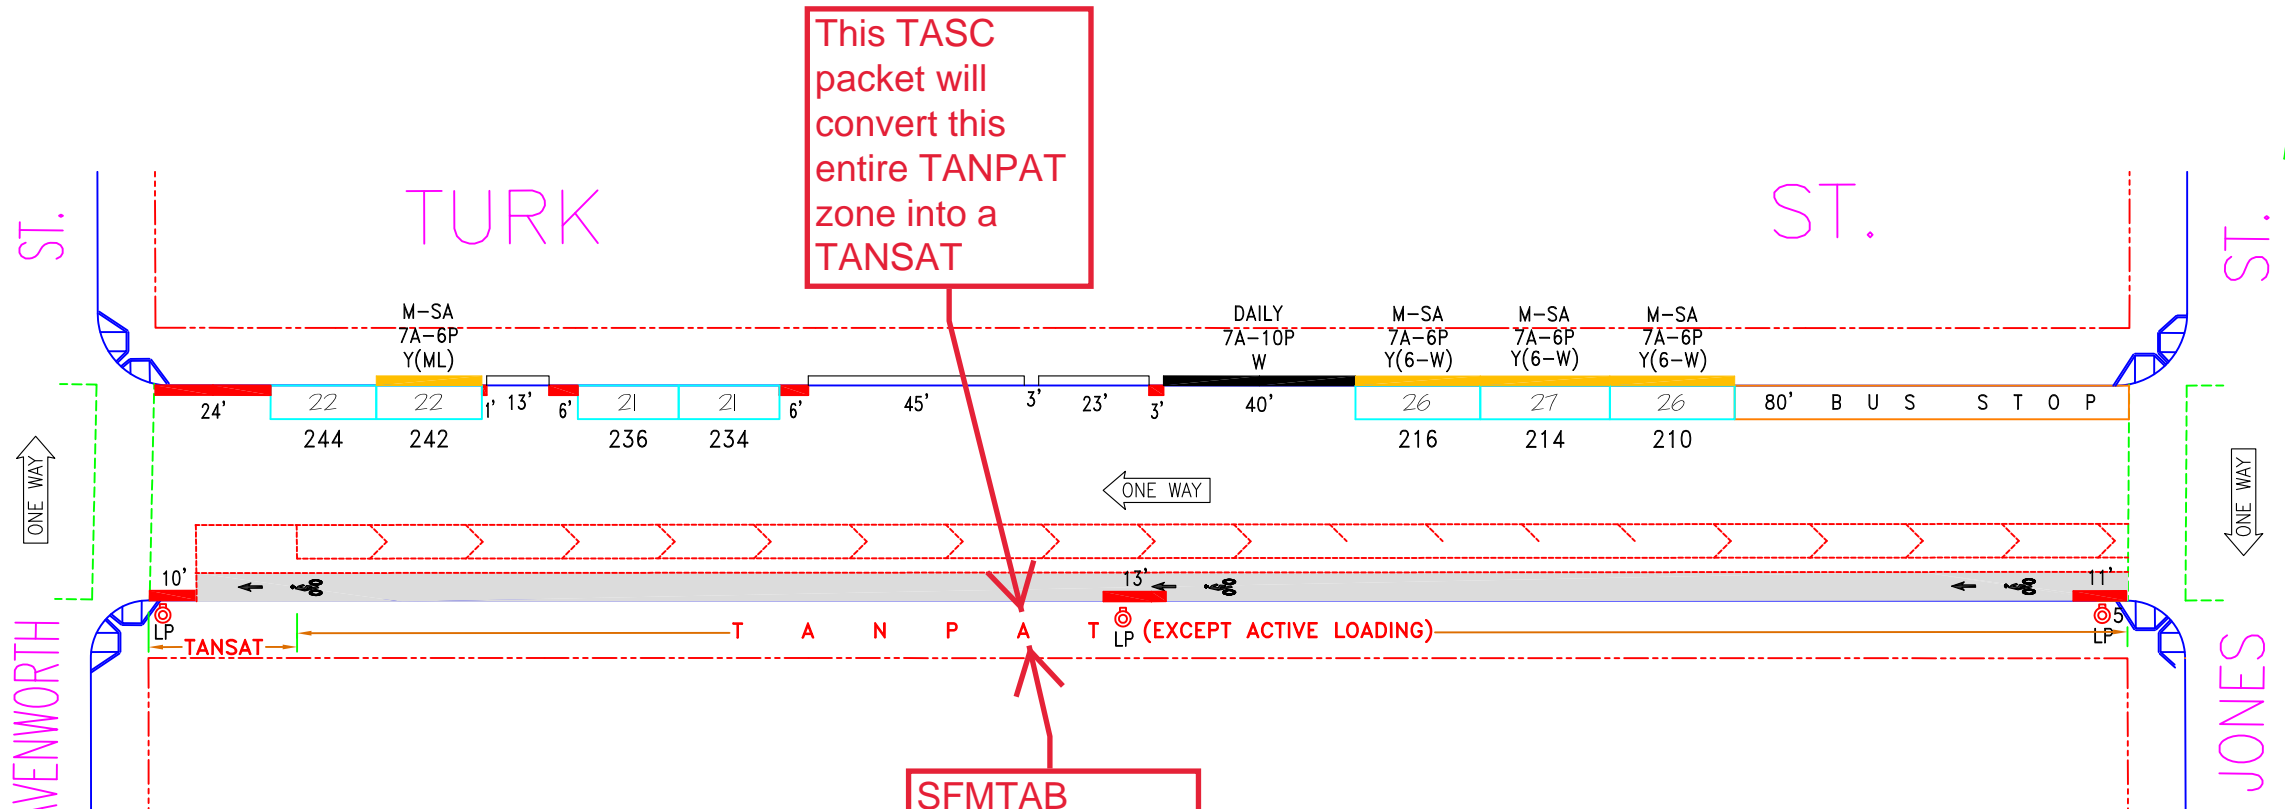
This TASC packet will convert this entire TANPAT zone into a TANSAT

ST.

TURK

ST.

ST.

M-SA
7A-6P
Y(ML)

DAILY
7A-10P
W

M-SA
7A-6P
Y(6-W)

M-SA
7A-6P
Y(6-W)

M-SA
7A-6P
Y(6-W)

24'
22
22
1'
13'
6'
21
21
6'
45'
3'
23'
3'
40'
26
27
26
80' BUS STOP

244
242
236
234
216
214
210

ONE WAY

ONE WAY

ONE WAY

10'
13'
11'

LP
TANSAT
TANPAT
LP (EXCEPT ACTIVE LOADING)
5
LP

VENWORTH

JONES

SFMTAB